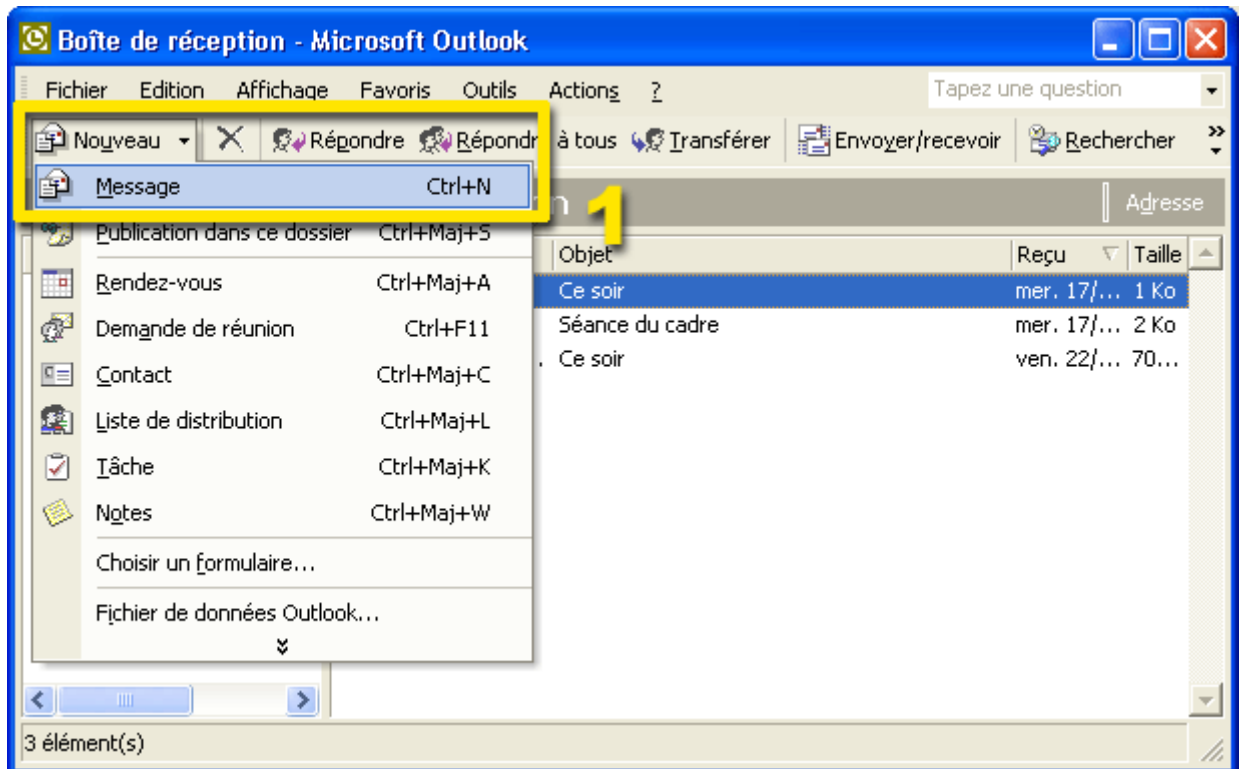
Boîte de réception - Microsoft Outlook

Fichier Edition Affichage Favoris Outils Actions ?

Tapez une question

Nouveau Répondre Répondr à tous Transférer Envoyer/recevoir Rechercher

Message Ctrl+N

1

Adresse

Publication dans ce dossier Ctrl+Maj+S

Rendez-vous Ctrl+Maj+A

Demande de réunion Ctrl+F11

Contact Ctrl+Maj+C

Liste de distribution Ctrl+Maj+L

Tâche Ctrl+Maj+K

Notes Ctrl+Maj+W

Choisir un formulaire...

Fichier de données Outlook...

| Objet | Reçu | Taille |
|---|---|---|
| Ce soir | mer. 17/... | 1 Ko |
| Séance du cadre | mer. 17/... | 2 Ko |
| Ce soir | ven. 22/... | 70... |

3 élément(s)